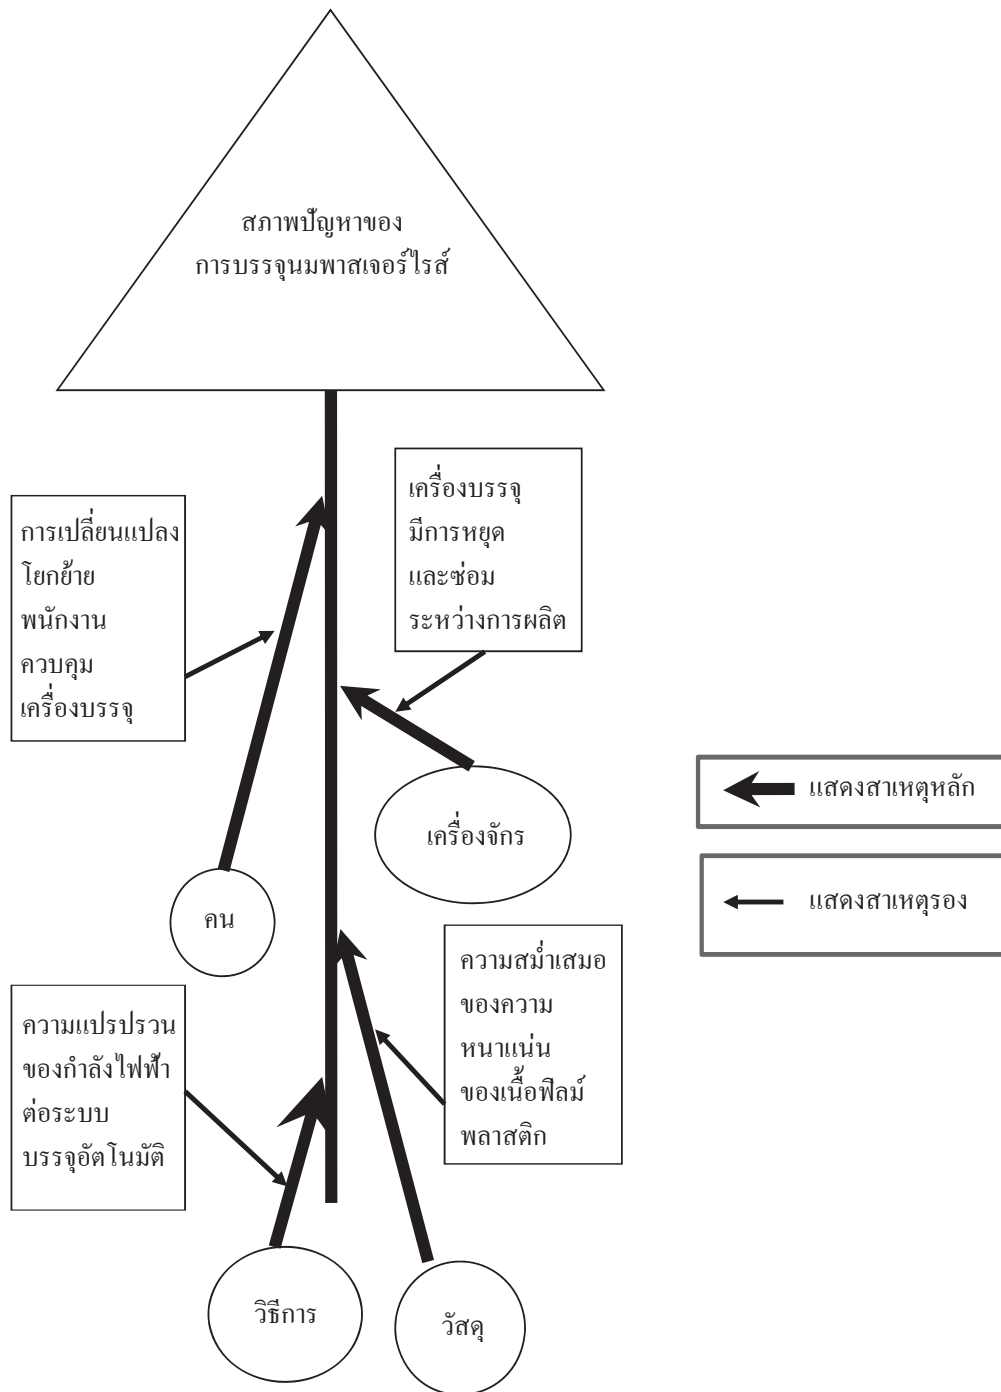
สภาพปัญหาของ
การบรรจุนมพาสเจอร์ไรส์

การเปลี่ยนแปลง
โยกย้าย
พนักงาน
ควบคุม
เครื่องบรรจุ

เครื่องบรรจุ
มีการหยุด
และซ่อม
ระหว่างการผลิต

เครื่องจักร

แสดงสาเหตุหลัก

แสดงสาเหตุรอง

คน

ความสม่ำเสมอ
ของความ
หนาแน่น
ของเนื้อฟิลม์
พลาสติก

ความแปรปรวน
ของกำลังไฟฟ้า
ต่อระบบ
บรรจุอัตโนมัติ

วิธีการ

วัสดุ